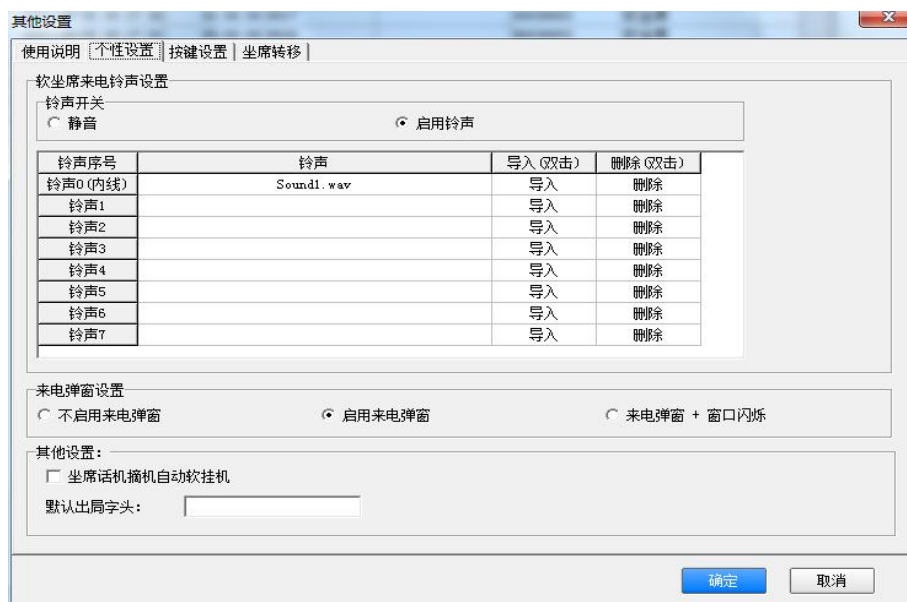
其他设置

使用说明 | 个性设置 | 按键设置 | 坐席转移

软坐席来电铃声设置

铃声开关
静音
启用铃声

| 铃声序号 | 铃声 | 导入(双击) | 删除(双击) |
|---|---|---|---|
| 铃声0(内线) | Sound1.wav | 导入 | 删除 |
| 铃声1 | | 导入 | 删除 |
| 铃声2 | | 导入 | 删除 |
| 铃声3 | | 导入 | 删除 |
| 铃声4 | | 导入 | 删除 |
| 铃声5 | | 导入 | 删除 |
| 铃声6 | | 导入 | 删除 |
| 铃声7 | | 导入 | 删除 |

来电弹窗设置
不启用来电弹窗
启用来电弹窗
来电弹窗 + 窗口闪烁

其他设置:
坐席话机摘机自动软挂机
默认出局字头:

确定
取消